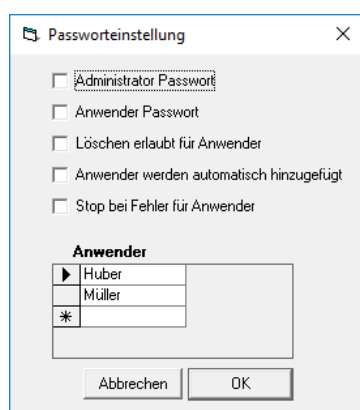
Passworteinstellung

Administrator Passwort

Anwender Passwort

Löschen erlaubt für Anwender

Anwender werden automatisch hinzugefügt

Stop bei Fehler für Anwender

Anwender

| | |
|---|---|
| ▶ | Huber |
| | Müller |
| * | |

Abbrechen OK